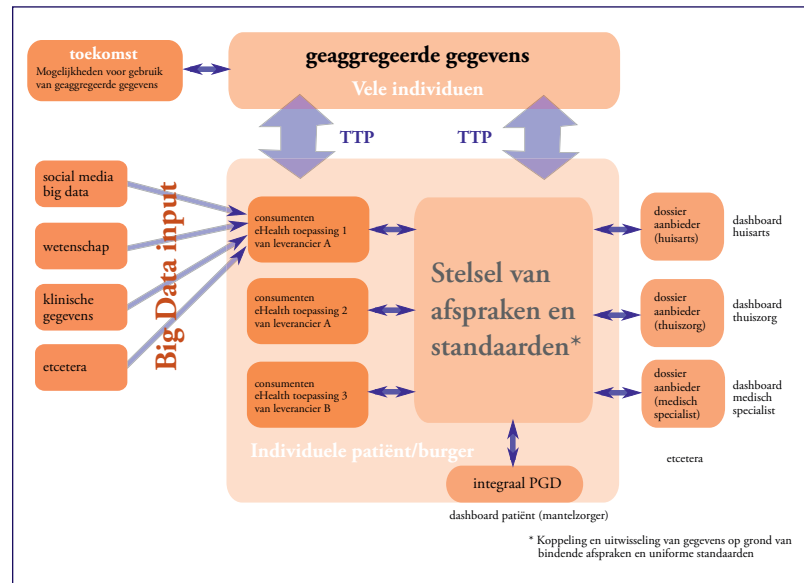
toekomst
Mogelijkheden voor gebruik van geaggregeerde gegevens

geaggregeerde gegevens
Vele individuen

TTP

TTP

social media
big data

wetenschap

klinische gegevens

etcetera

Big Data input

consumenten
eHealth toepassing 1
van leverancier A

consumenten
eHealth toepassing 2
van leverancier A

consumenten
eHealth toepassing 3
van leverancier B

Stelsel van afspraken en standaarden*

dossier aanbieder (huisarts)

dashboard huisarts

dossier aanbieder (thuiszorg)

dashboard thuiszorg

dossier aanbieder (medisch specialist)

dashboard medisch specialist

etcetera

Individuele patiënt/burger

integraal PGD

dashboard patiënt (mantelzorger)

* Koppeling en uitwisseling van gegevens op grond van bindende afspraken en uniforme standaarden